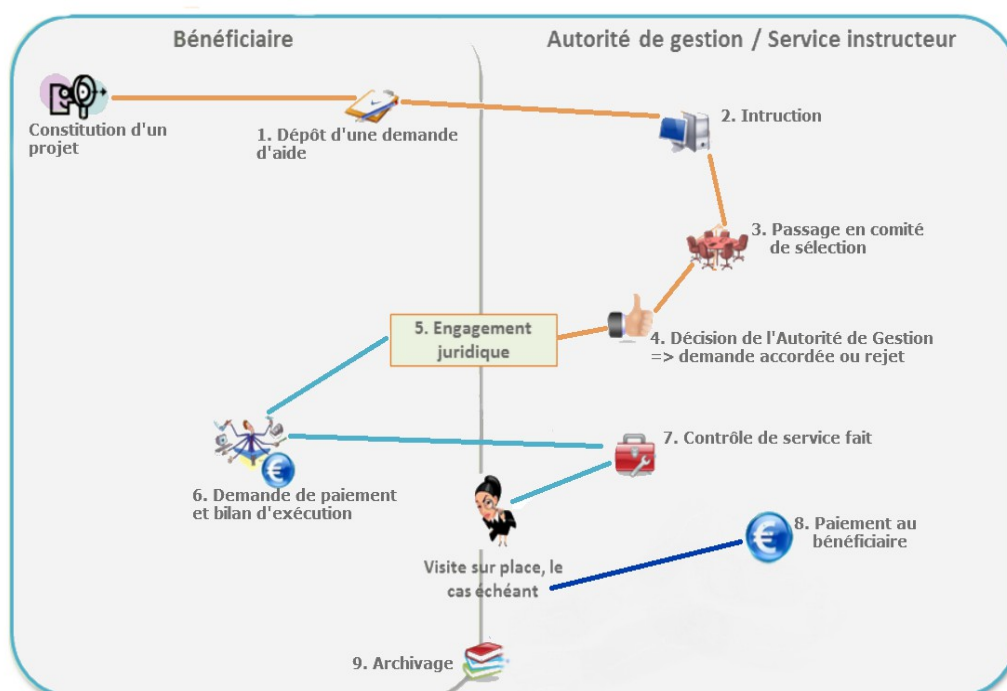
Bénéficiaire

Autorité de gestion / Service instructeur

Constitution d'un projet

1. Dépôt d'une demande d'aide

2. Intruction

3. Passage en comité de sélection

4. Décision de l'Autorité de Gestion => demande accordée ou rejet

5. Engagement juridique

6. Demande de paiement et bilan d'exécution

7. Contrôle de service fait

Visite sur place, le cas échéant

8. Paiement au bénéficiaire

9. Archivage